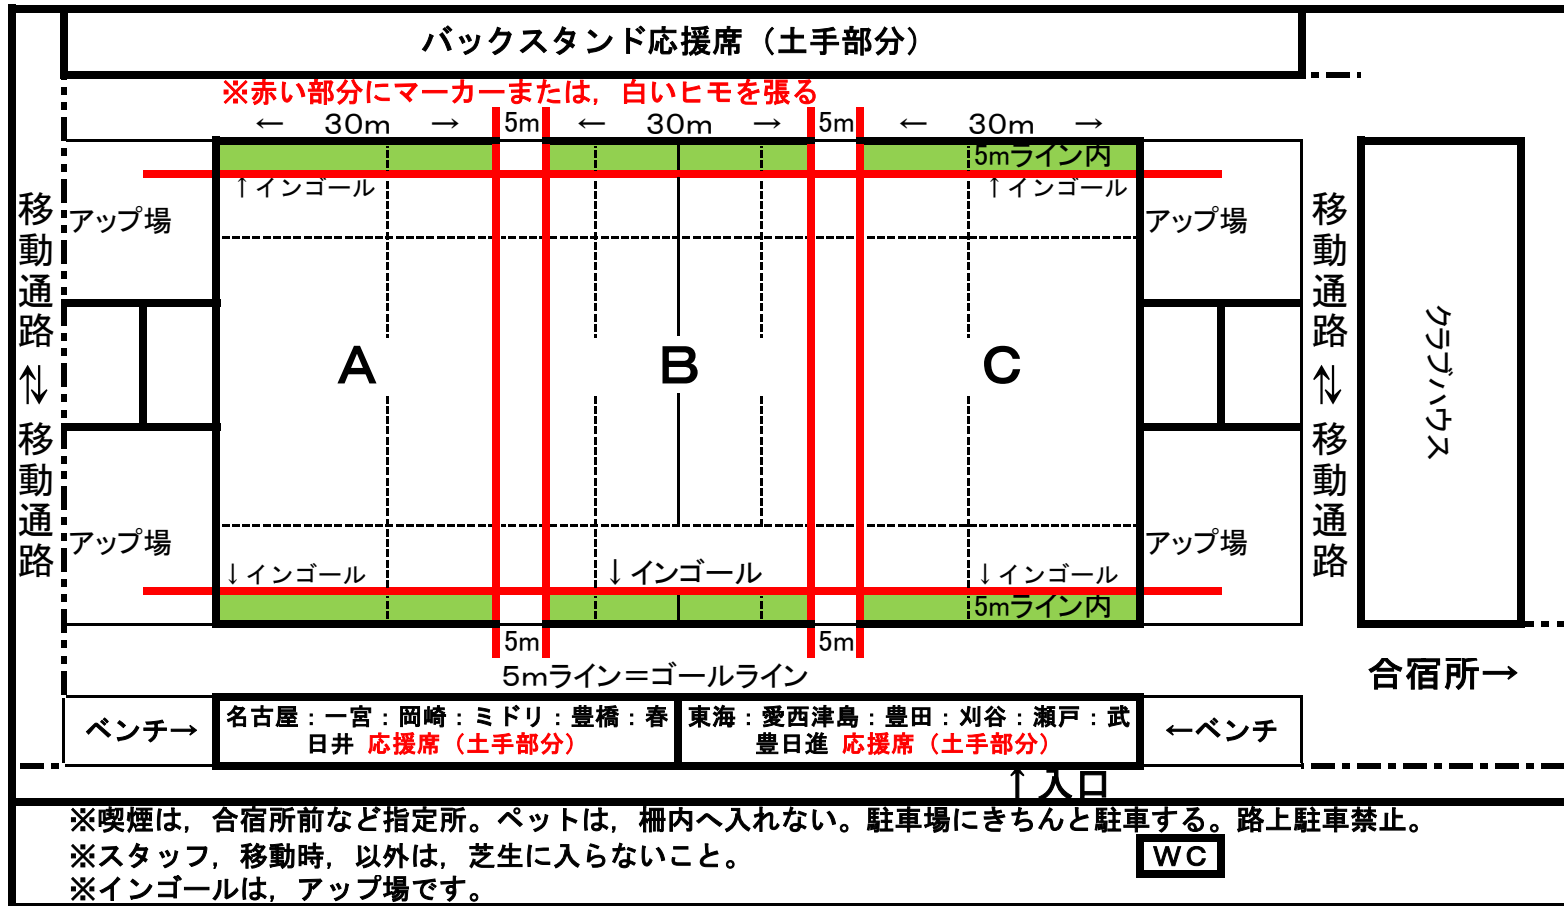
バックスタンド応援席（土手部分）

※赤い部分にマーカーまたは，白いヒモを張る

← 30m → 5m ← 30m → 5m ← 30m →

5mライン内

↑インゴール ↑インゴール

移動通路 ⇅ 移動通路

アップ場 アップ場

A B C

移動通路 ⇅ 移動通路

クラブハウス

アップ場 アップ場

↓インゴール ↓インゴール ↓インゴール

5mライン内

5m 5m

5mライン＝ゴールライン

合宿所→

ベンチ→

名古屋：一宮：岡崎：ミドリ：豊橋：春日井 応援席（土手部分）

東海：愛西津島：豊田：刈谷：瀬戸：武豊日進 応援席（土手部分）

←ベンチ

↑入口

※喫煙は，合宿所前など指定所。ペットは，柵内へ入れない。駐車場にきちんと駐車する。路上駐車禁止。
※スタッフ，移動時，以外は，芝生に入らないこと。
※インゴールは，アップ場です。

WC